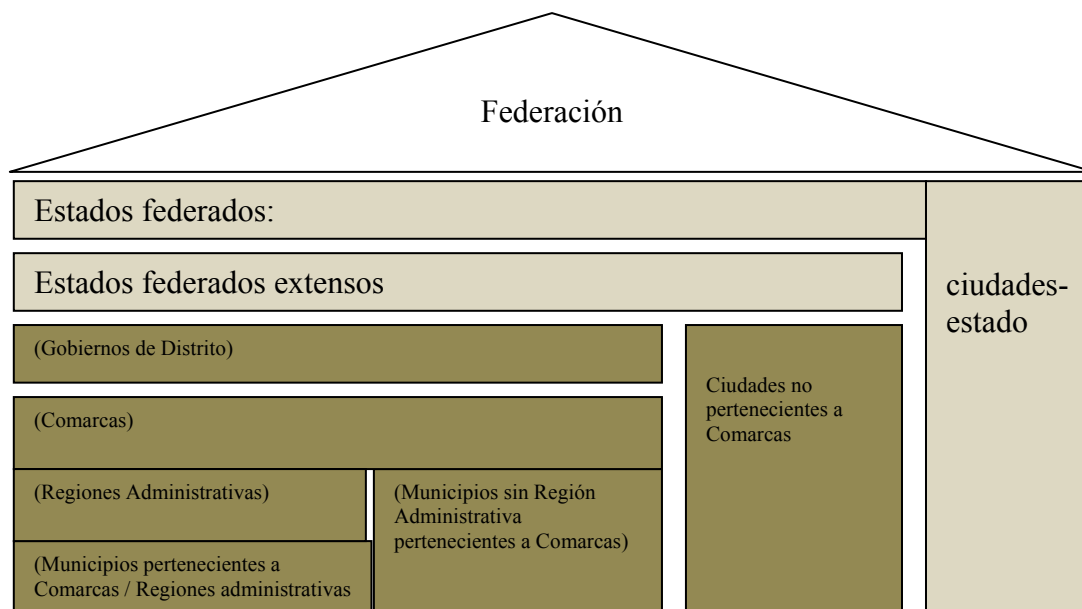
Federación

Estados federados:

Estados federados extensos

(Gobiernos de Distrito)

(Comarcas)

(Regiones Administrativas)

(Municipios pertenecientes a Comarcas / Regiones administrativas

(Municipios sin Región Administrativa pertenecientes a Comarcas)

Ciudades no pertenecientes a Comarcas

ciudades-estado